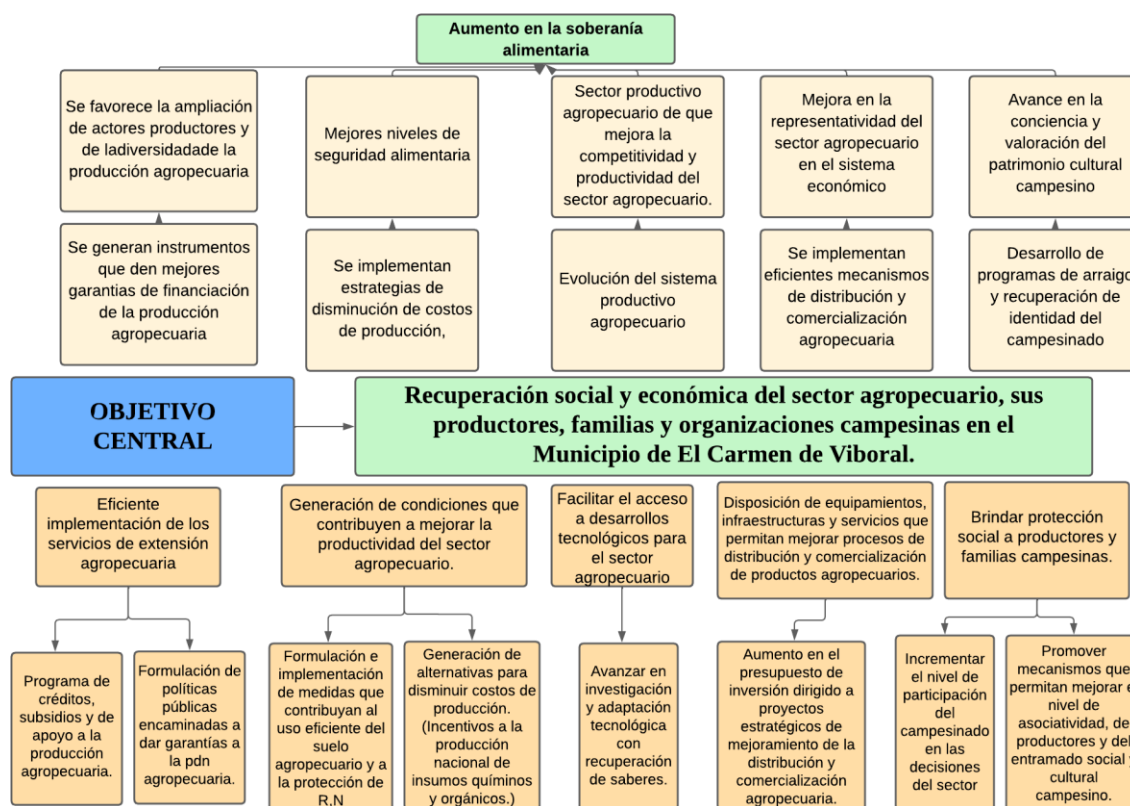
Aumento en la soberanía alimentaria

Se favorece la ampliación de actores productores y de ladiversidadade la producción agropecuaria

Mejores niveles de seguridad alimentaria

Sector productivo agropecuario de que mejora la competitividad y productividad del sector agropecuario.

Mejora en la representatividad del sector agropecuario en el sistema económico

Avance en la conciencia y valoración del patrimonio cultural campesino

Se generan instrumentos que den mejores garantias de financiación de la producción agropecuaria

Se implementan estrategias de disminución de costos de producción,

Evolución del sistema productivo agropecuario

Se implementan eficientes mecanismos de distribución y comercialización agropecuaria

Desarrollo de programas de arraigo y recuperación de identidad del campesinado

OBJETIVO CENTRAL

Recuperación social y económica del sector agropecuario, sus productores, familias y organizaciones campesinas en el Municipio de El Carmen de Viboral.

Eficiente implementación de los servicios de extensión agropecuaria

Generación de condiciones que contribuyen a mejorar la productividad del sector agropecuario.

Facilitar el acceso a desarrollos tecnológicos para el sector agropecuario

Disposición de equipamientos, infraestructuras y servicios que permitan mejorar procesos de distribución y comercialización de productos agropecuarios.

Brindar protección social a productores y familias campesinas.

Programa de créditos, subsidios y de apoyo a la producción agropecuaria.

Formulación de políticas públicas encaminadas a dar garantías a la pdn agropecuaria.

Formulación e implementación de medidas que contribuyan al uso eficiente del suelo agropecuario y a la protección de R.N

Generación de alternativas para disminuir costos de producción. (Incentivos a la producción nacional de insumos químinos y orgánicos.)

Avanzar en investigación y adaptación tecnológica con recuperación de saberes.

Aumento en el presupuesto de inversión dirigido a proyectos estratégicos de mejoramiento de la distribución y comercialización agropecuaria.

Incrementar el nivel de participación del campesinado en las decisiones del sector

Promover mecanismos que permitan mejorar el nivel de asociatividad, de productores y del entramado social y cultural campesino.